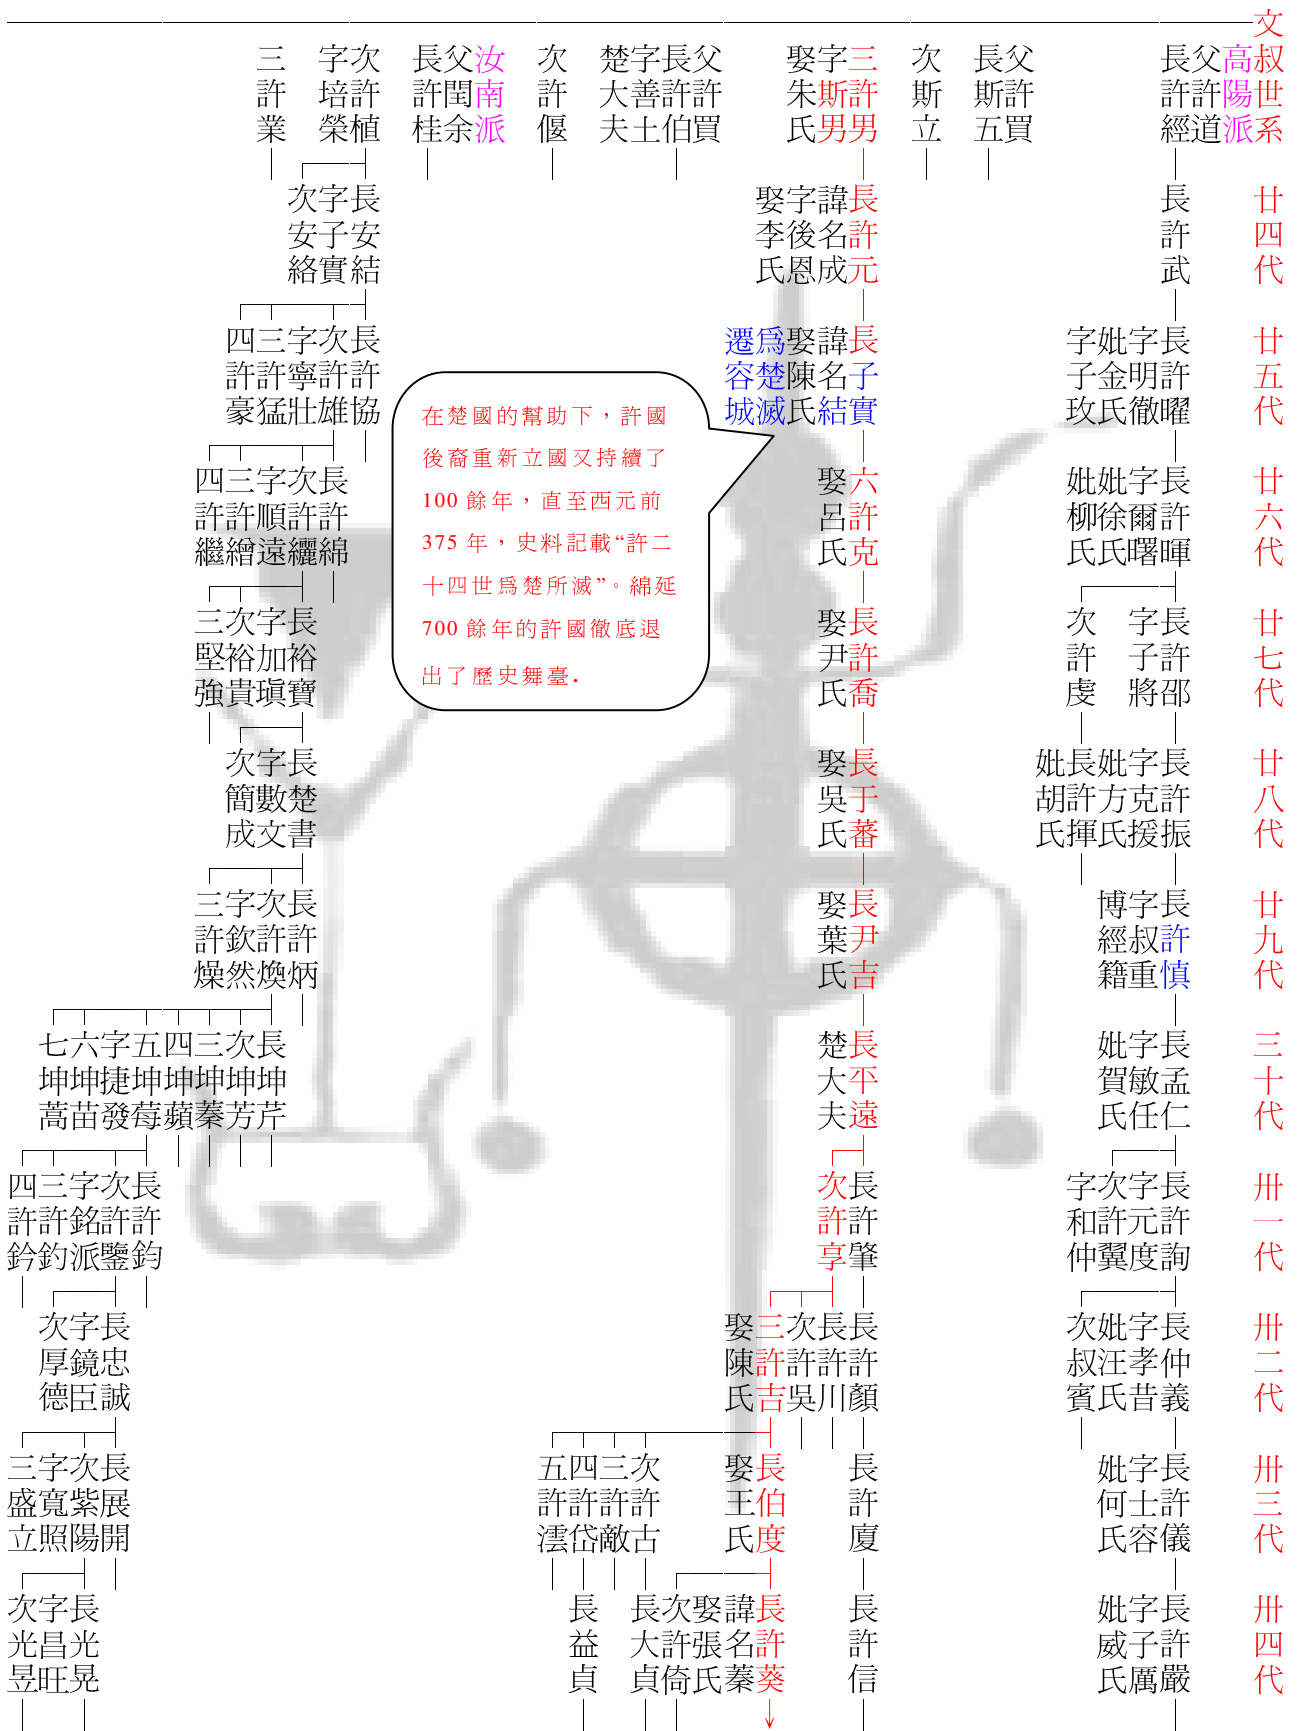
文叔世系 長父許經 高陽派 許道

廿四代 長許武

廿五代 長字許子玫 明金氏徹曜 妣

廿六代 長字許爾曙 妣柳氏 妣徐氏暉

廿七代 長字許子將 部 次許虔

廿八代 長字許克振 妣方氏援 長許揮 妣胡氏

廿九代 長字許叔經籍 慎重博

三十代 長字孟敏任 妣賀氏仁

卅一代 長字許元度詢 次字許和仲翼

卅二代 長字仲孝義 妣汪氏昔 次叔賓

卅三代 長字許士容儀 妣何氏

卅四代 長字許子嚴 妣威氏厲

三男許斯 娶朱氏
長父許斯五買 次斯立
長諱許名元 字後恩 娶李氏
長諱子結實 名陳 娶氏 為楚滅遷容城
六許克 娶呂氏
長許喬 娶尹氏
長于蕃 娶吳氏
長尹吉 娶葉氏
長平遠 楚大夫
長許肇 次許亨
長許顏 長許川 次許吳 三許吉 娶陳氏
長伯度 娶王氏 長許廈
長諱許名綦葵 娶張氏 次許倚 長大貞 長許信
次許古 三許敵 四許岱 五許澐 長益貞

汝南派 長父許閏桂余
次許偃
長父許伯買 字大善夫士 楚
次許培榮 字植 三許業
長字許安結 次安絡 字子實
長許協 次許雄 字寧壯 三許猛 四許豪
長許綿 次許纙 字順遠 三許繪 四許繼
長寶 字加瑱 次裕貴 三堅強
長楚書 字數文 次簡成
長許炳 次許煥 字欽然 三許燥
長坤芹 次坤芳 三坤蓁 四坤蘋 五坤莓 字捷發 六坤苗 七坤蒿
長許鈞 次許鑒 字銘派 三許釣 四許鈐
長忠誠 字鏡臣 次厚德
長展開 次紫陽 字寬照 三盛立
長光晃 字昌旺 次光昱

在楚國的幫助下，許國後裔重新立國又持續了100餘年，直至西元前375年，史料記載“許二十四世爲楚所滅”。綿延700餘年的許國徹底退出了歷史舞臺.